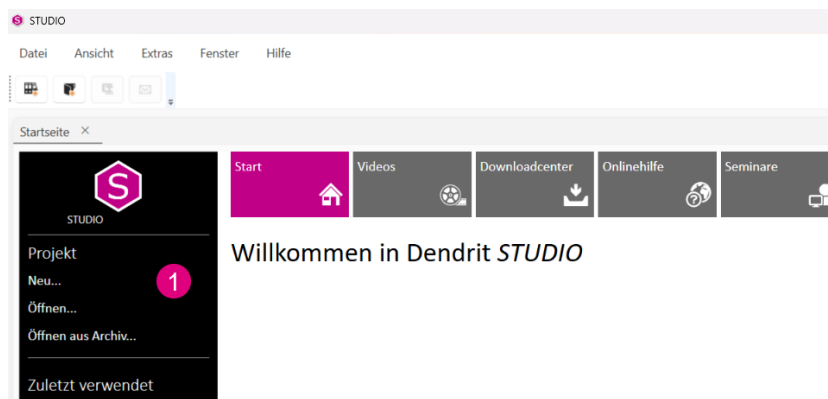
STUDIO

Datei Ansicht Extras Fenster Hilfe

Startseite ×

S
STUDIO

Projekt
Neu...
Öffnen...
Öffnen aus Archiv...

Zuletzt verwendet

1

Start
Videos
Downloadcenter
Onlinehilfe
Seminare

Willkommen in Dendrit *STUDIO*